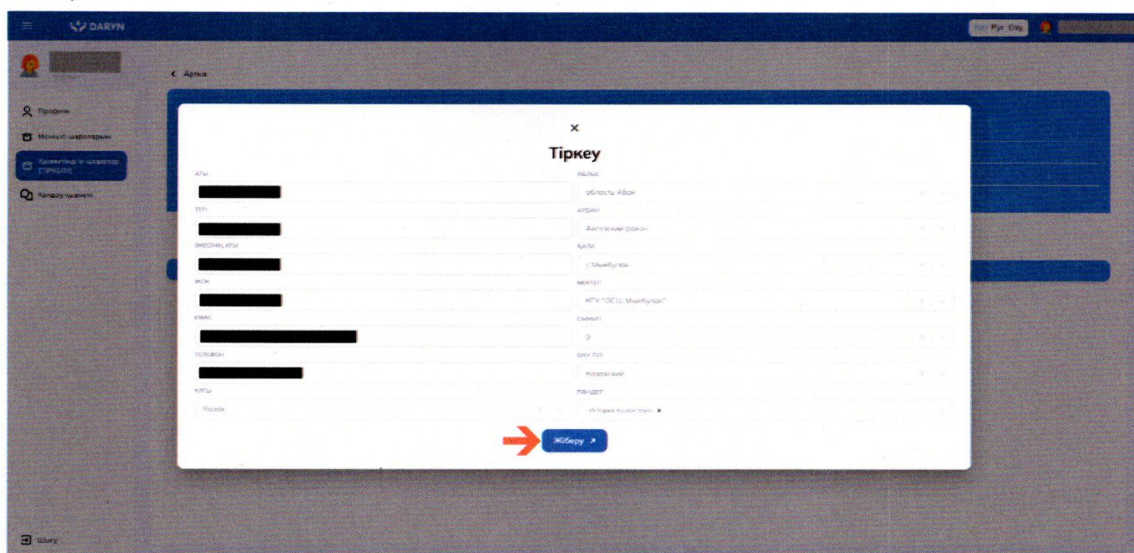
DARYN

Қаз Рус Eng

Профиль

Менің шараларым

Қатысушы шаралар (ТІРКЕЛУ)

Қолдау қызметі

Артқа

×

Тіркеу

АТЫ

ТЕГІ

ӘКЕСІНІҢ АТЫ

ЖСН

EMAIL

ТЕЛЕФОН

ҰЛТЫ

Қазақ

ОБЛЫС

область Абай

АУДАН

Аягозский район

ҚАЛА

г.Мынбулак

МЕКТЕП

КГУ "ОСШ Мынбулак"

СЫНЫП

9

ОҚУ ТІЛІ

Казахский

ПӘНДЕР

История Казахстана

Жіберу

Шығу